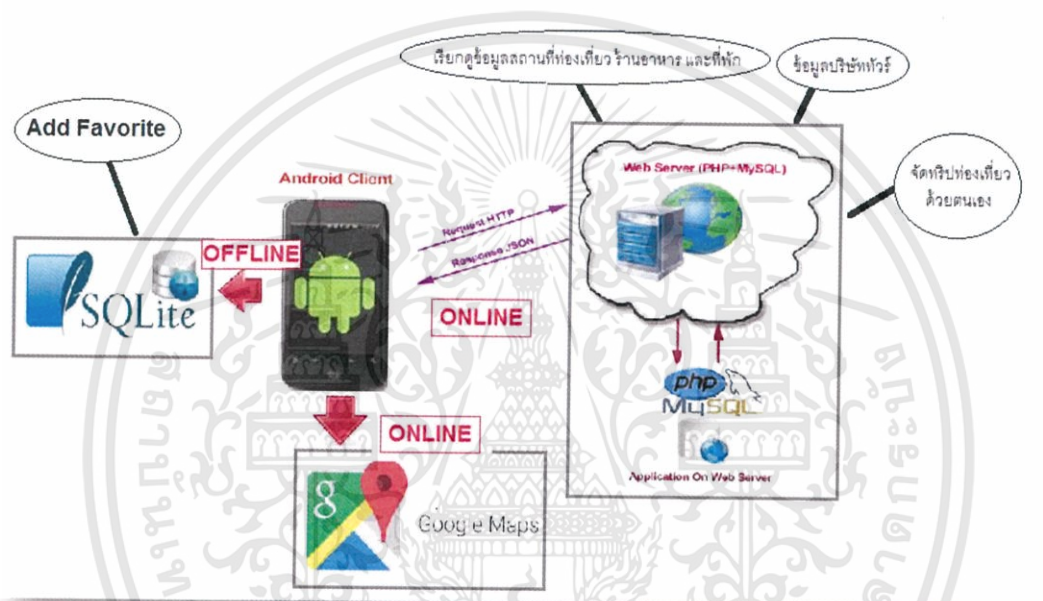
เรียกดูข้อมูลสถานที่ท่องเที่ยว ร้านอาหาร และที่พัก

ข้อมูลบริษัททัวร์

Add Favorite

Android Client

Web Server (PHP+MySQL)

จัดทริปท่องเที่ยวด้วยตนเอง

Request HTTP

Response JSON

OFFLINE

SQLite

ONLINE

php

MySQL

ONLINE

Application On Web Server

Google Maps